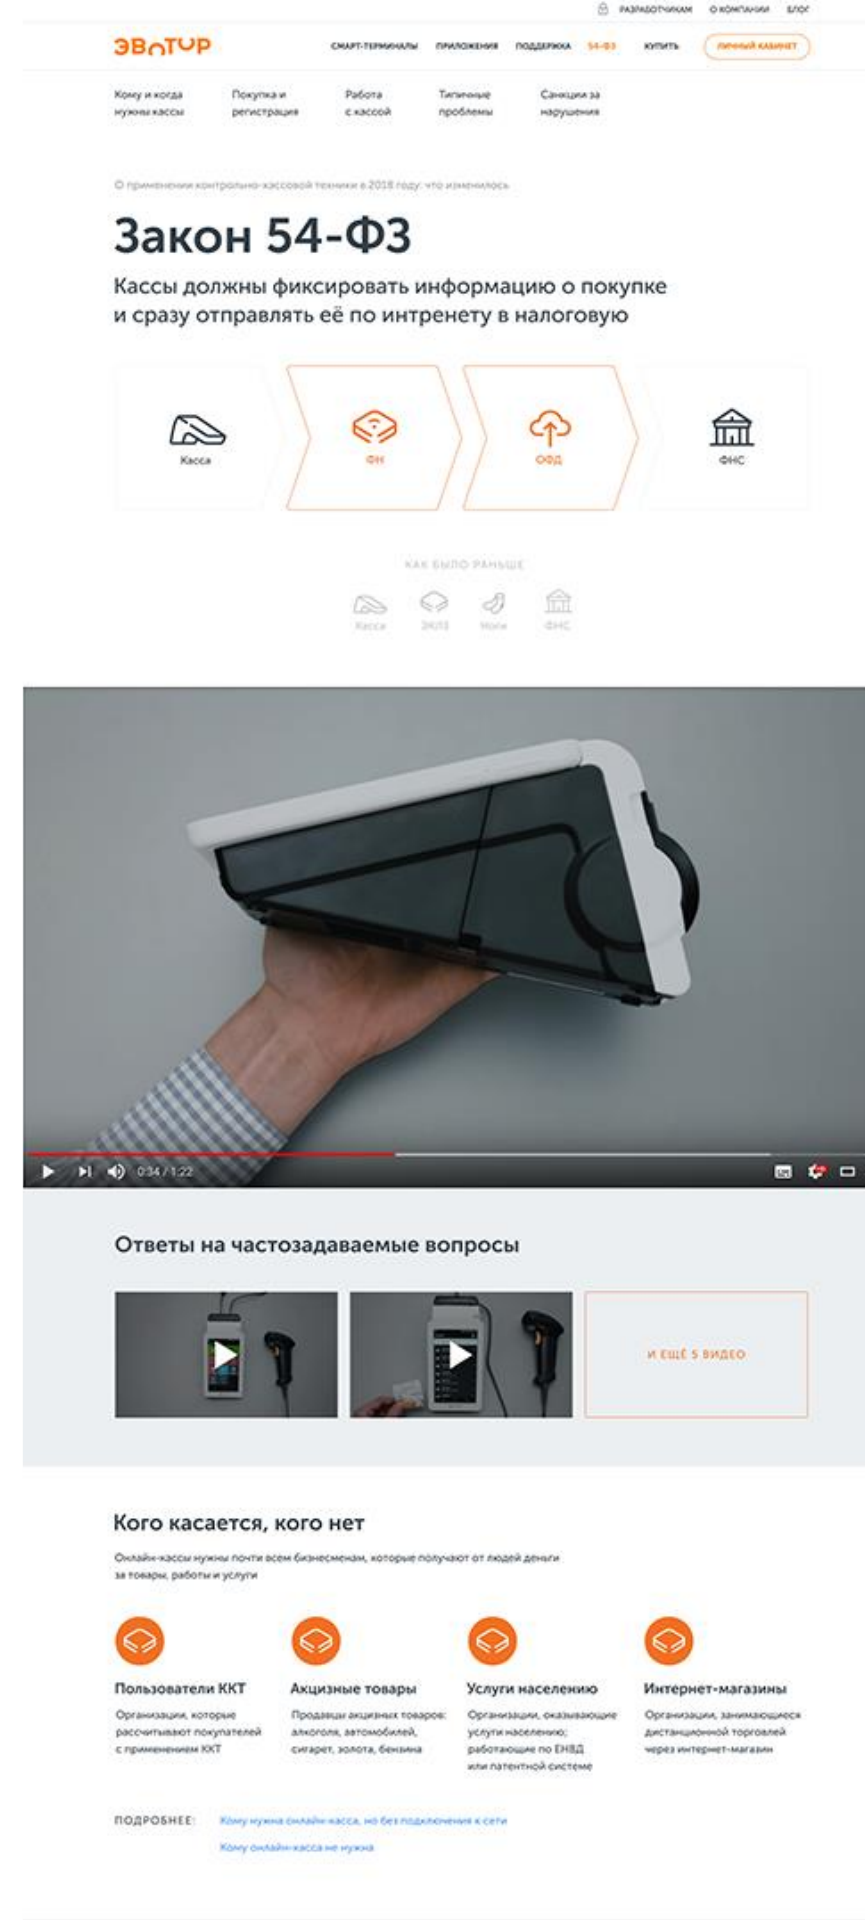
РАЗРАБОТЧИКАМ О КОМПАНИИ БЛОГ

ЭВОТОР

СМАРТ-ТЕРМИНАЛЫ ПРИЛОЖЕНИЯ ПОДДЕРЖКА 54-ФЗ КУПИТЬ ЛИЧНЫЙ КАБИНЕТ

Кому и когда нужны кассы

Покупка и регистрация

Работа с кассой

Типичные проблемы

Санкции за нарушения

О применении контрольно-кассовой техники в 2018 году: что изменилось

Закон 54-ФЗ

Кассы должны фиксировать информацию о покупке и сразу отправлять её по интернету в налоговую

Касса

ФН

ОФД

ФНС

КАК БЫЛО РАНЬШЕ

Касса

ЭКЛЗ

Ноги

ФНС

0:34 / 1:22

Ответы на частозадаваемые вопросы

И ЕЩЁ 5 ВИДЕО

Кого касается, кого нет

Онлайн-кассы нужны почти всем бизнесменам, которые получают от людей деньги за товары, работы и услуги

Пользователи ККТ

Организации, которые рассчитывают покупателей с применением ККТ

Акцизные товары

Продавцы акцизных товаров: алкоголя, автомобилей, сигарет, золота, бензина

Услуги населению

Организации, оказывающие услуги населению; работающие по ЕНВД или патентной системе

Интернет-магазины

Организации, занимающиеся дистанционной торговлей через интернет-магазин

ПОДРОБНЕЕ:

Кому нужна онлайн-касса, но без подключения к сети

Кому онлайн-касса не нужна